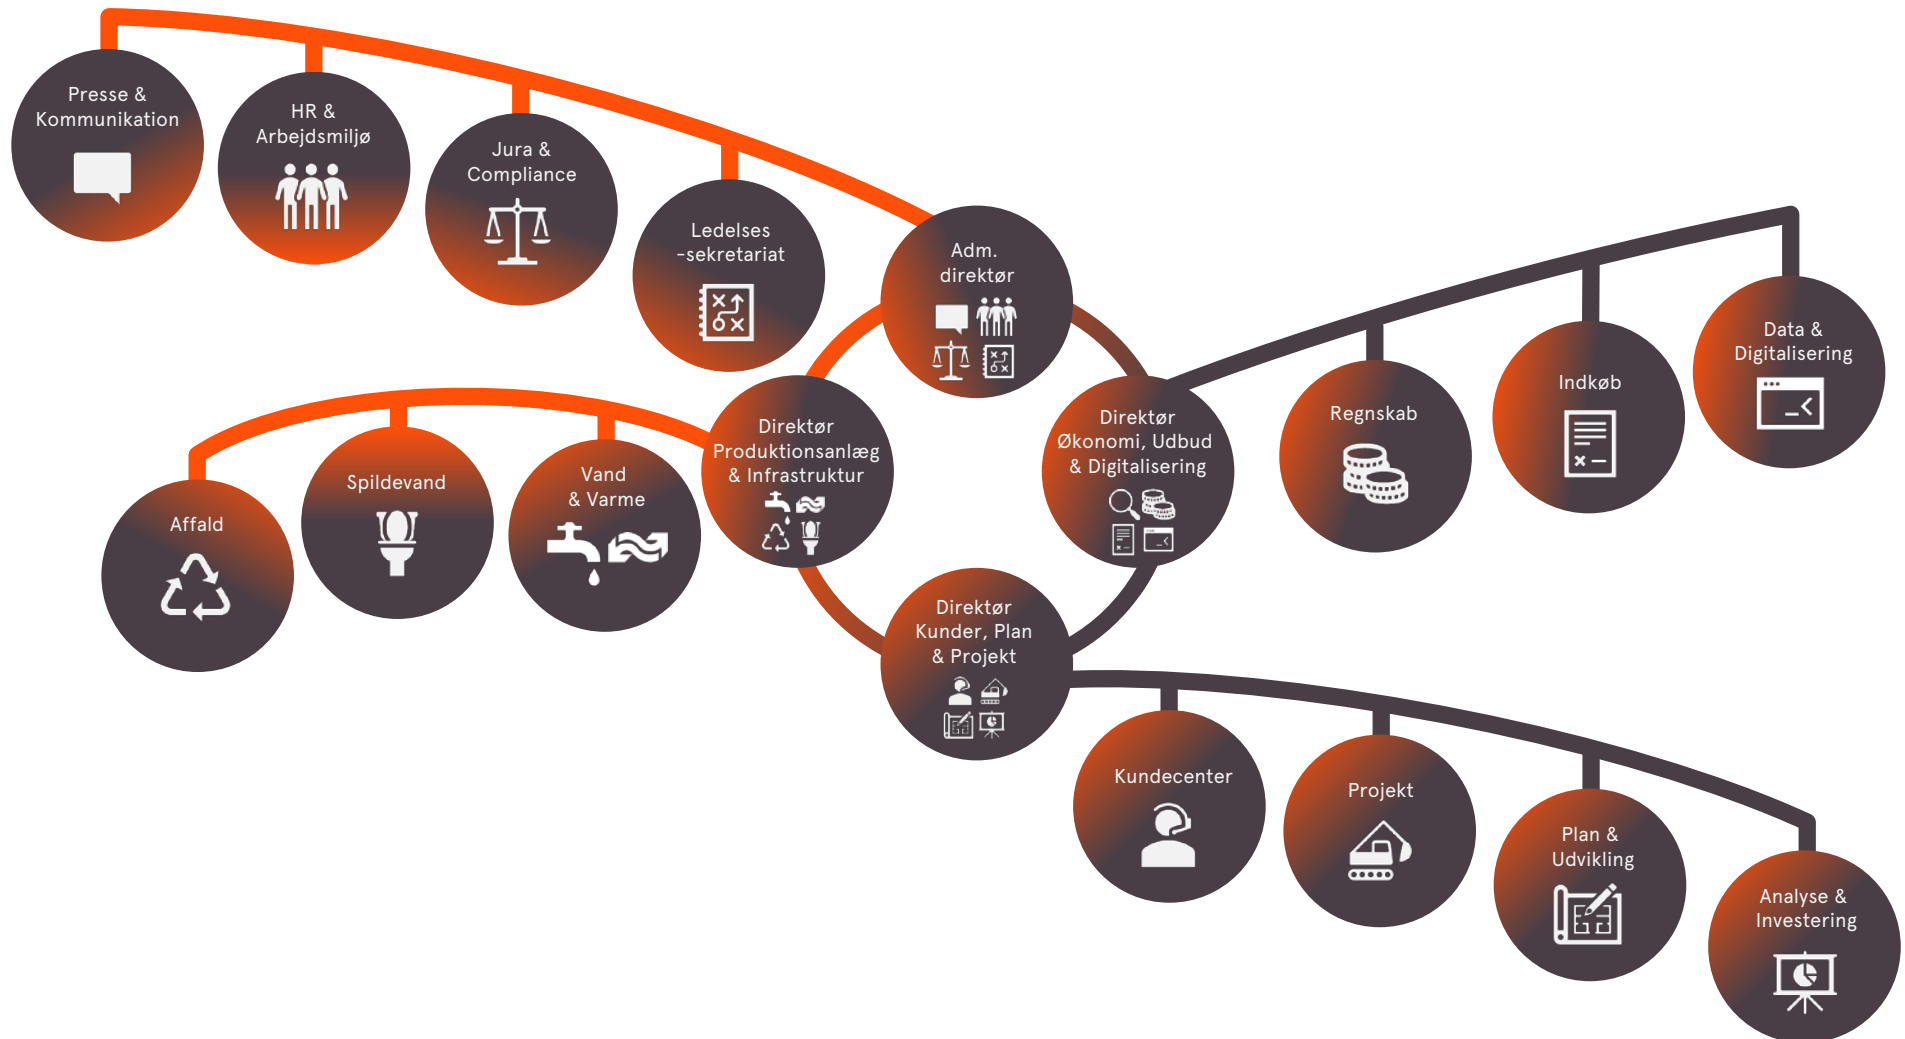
Presse & Kommunikation

HR & Arbejdsmiljø

Jura & Compliance

Ledelses -sekretariat

Adm. direktør

Data & Digitalisering

Indkøb

Regnskab

Direktør Økonomi, Udbud & Digitalisering

Direktør Produktionsanlæg & Infrastruktur

Vand & Varme

Spildevand

Affald

Direktør Kunder, Plan & Projekt

Kundecenter

Projekt

Plan & Udvikling

Analyse & Investering